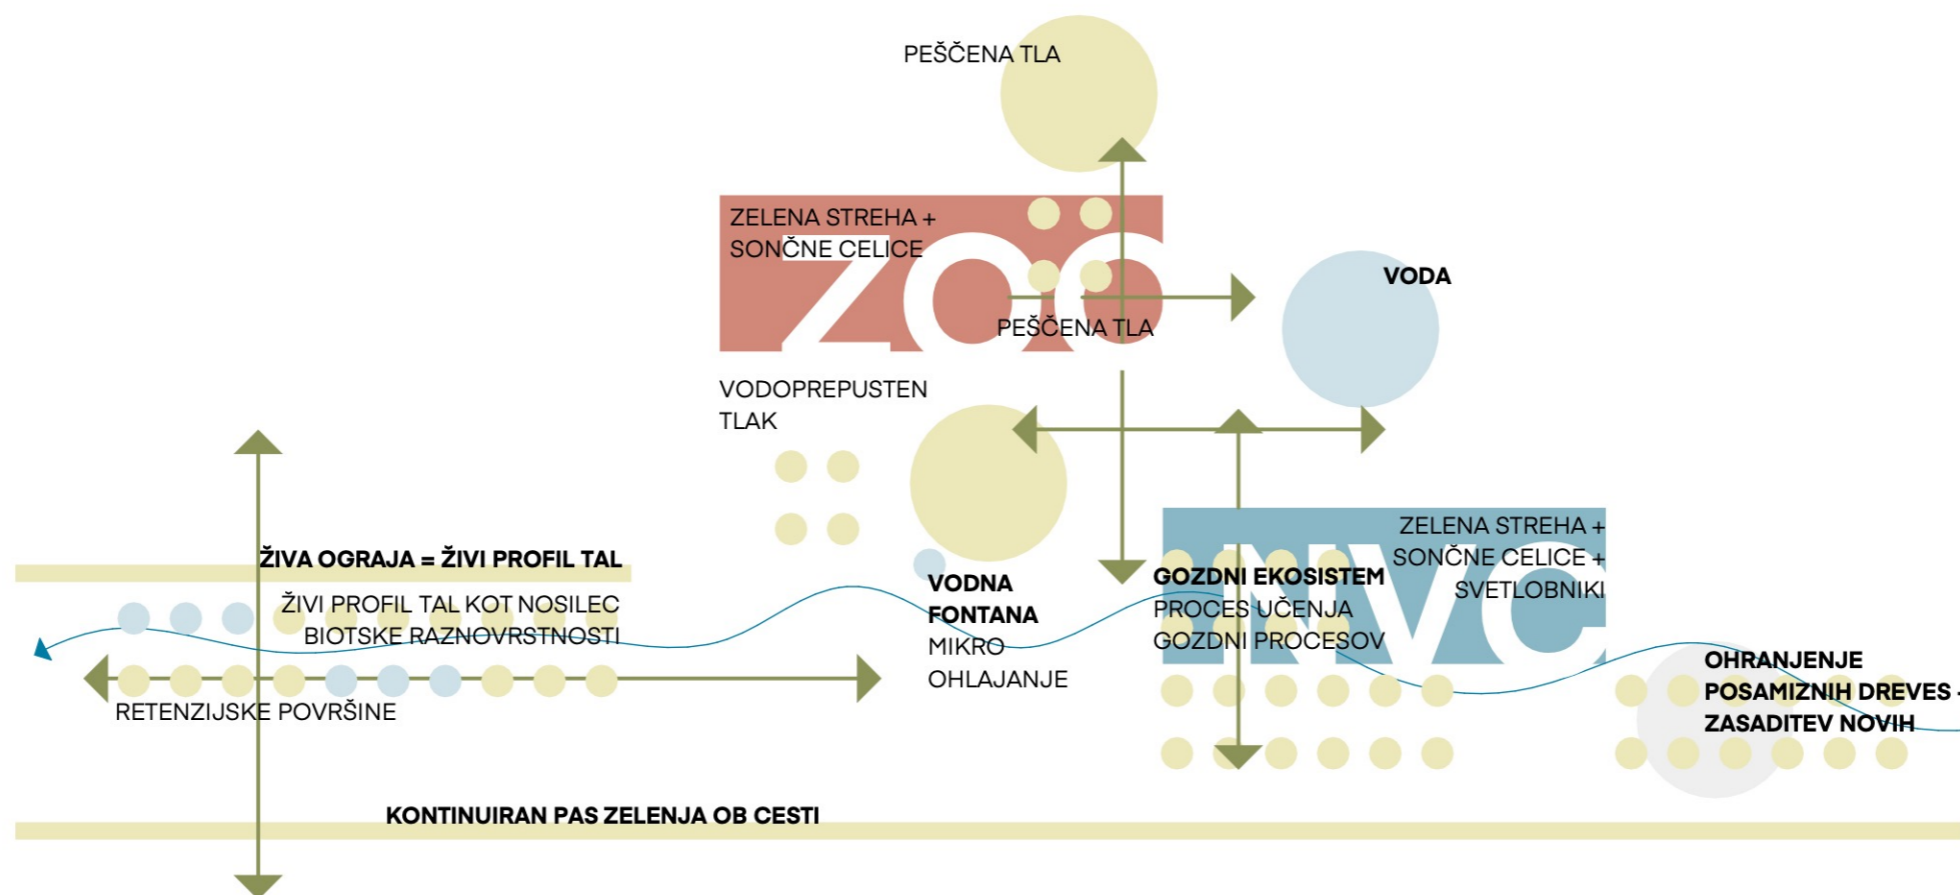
PEŠČENA TLA

ZELENA STREHA + SONČNE CELICE

ZOO

PEŠČENA TLA

VODA

VODOPREPUSTEN TLAK

ŽIVA OGRAJA = ŽIVI PROFIL TAL

ŽIVI PROFIL TAL KOT NOSILEC BIOTSKE RAZNOVRSTNOSTI

RETENZIJSKE POVRŠINE

VODNA FONTANA
MIKRO OHLAJANJE

NMC

ZELENA STREHA + SONČNE CELICE + SVETLOBNIKI

GOZDNI EKOSISTEM
PROCES UČENJA GOZDNI PROCESOV

OHRANJENJE POSAMIZNIH DREVES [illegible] ZASADITEV NOVIH

KONTINUIRAN PAS ZELENJA OB CESTI